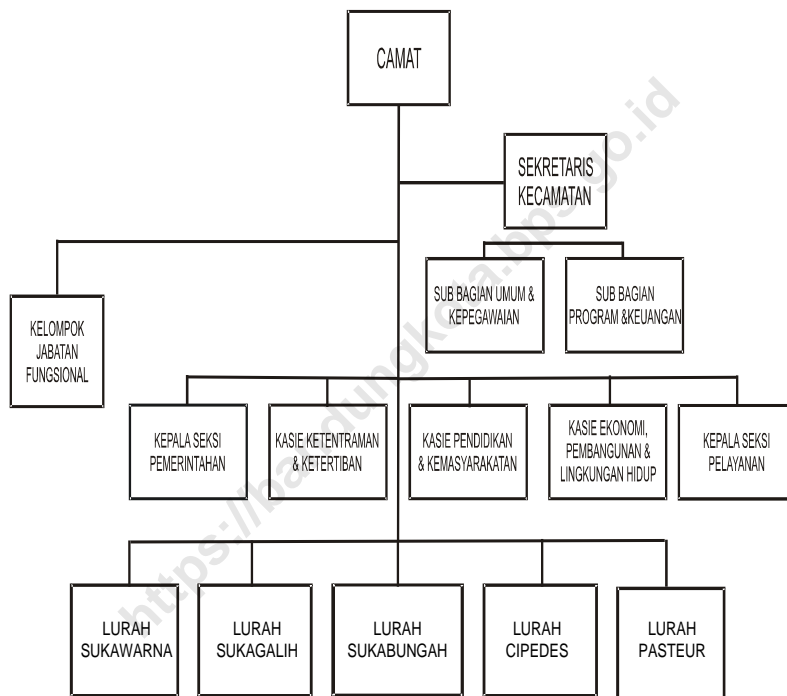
CAMAT

SEKRETARIS KECAMATAN

KELOMPOK JABATAN FUNGSIONAL

SUB BAGIAN UMUM & KEPEGAWAIAN

SUB BAGIAN PROGRAM &KEUANGAN

KEPALA SEKSI PEMERINTAHAN

KASIE KETENTRAMAN & KETERTIBAN

KASIE PENDIDIKAN & KEMASYARAKATAN

KASIE EKONOMI, PEMBANGUNAN & LINGKUNGAN HIDUP

KEPALA SEKSI PELAYANAN

LURAH SUKAWARNA

LURAH SUKAGALIH

LURAH SUKABUNGAH

LURAH CIPEDES

LURAH PASTEUR

https://bandungkota.bps.go.id